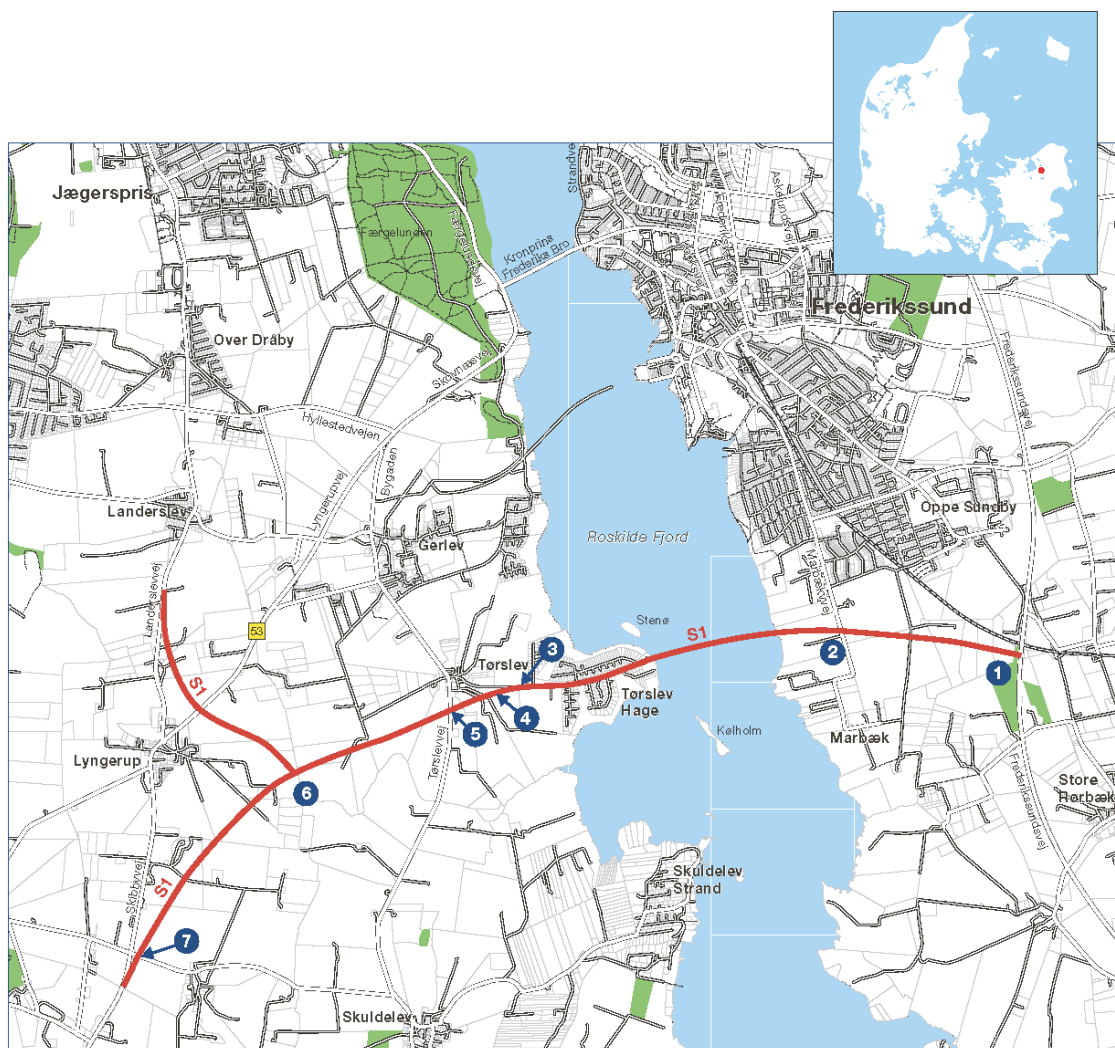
Jægerspris
Færgelunden
Færgelundsvej
Kronprins Frederiks Bro
Strandvej
Askelundsvej
Frederikssund
Over Dråby
Skovnæsvej
Hyllestedvejen
Frederikssundsvej
Lyngerupvej
Bygaden
Landerslev
Gerlev
Roskilde Fjord
Oppe Sundby
Landerslevvej
53
Stenø
S1
Marbækvej
3
2
1
Tørslev
Tørslev Hage
S1
4
5
Kølholm
Marbæk
Tørslevvej
Lyngerup
6
Frederikssundsvej
Store Rørbæk
Skibbyvej
Skuldelev Strand
S1
7
Skuldelev